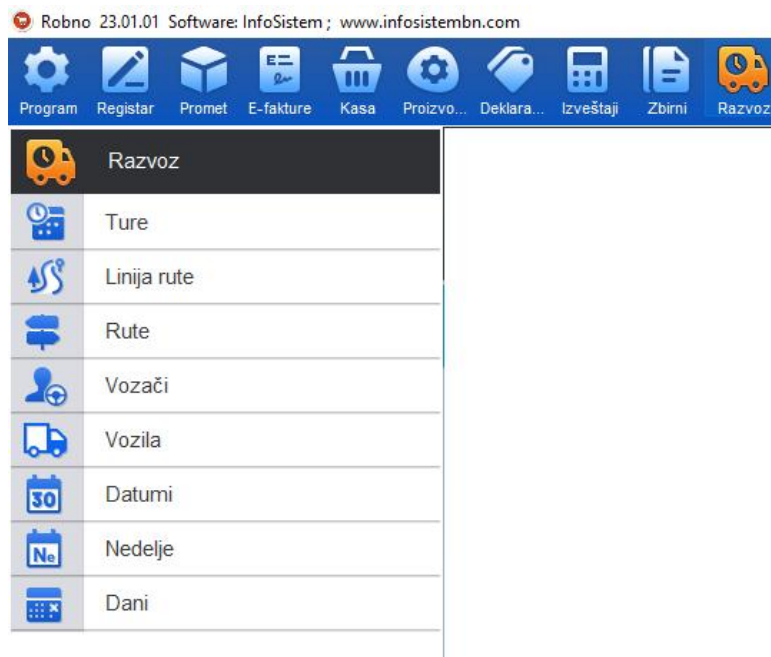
Robno 23.01.01 Software: InfoSistem ; www.infosistembn.com

Program Registar Promet E-fakture Kasa Proizvo... Deklara... Izveštaji Zbirni Razvoz

Razvoz

Ture

Linija rute

Rute

Vozači

Vozila

30 Datumi

Ne Nedelje

Dani